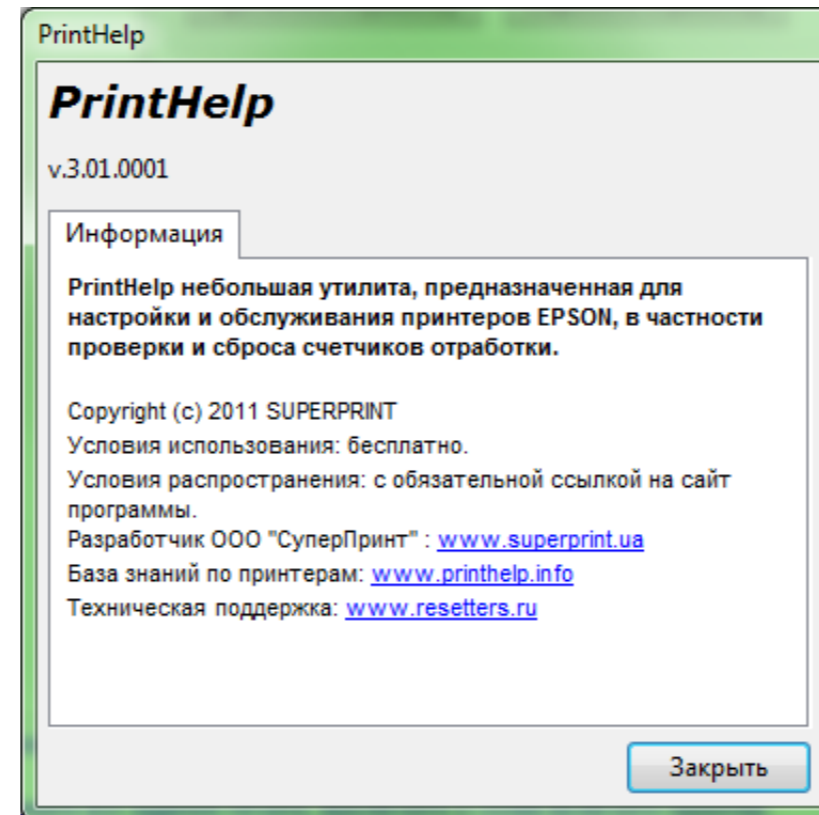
PrintHelp

PrintHelp

v.3.01.0001

Информация

PrintHelp небольшая утилита, предназначенная для настройки и обслуживания принтеров EPSON, в частности проверки и сброса счетчиков отработки.

Copyright (c) 2011 SUPERPRINT
Условия использования: бесплатно.
Условия распространения: с обязательной ссылкой на сайт программы.
Разработчик ООО "СуперПринт" : www.superprint.ua
База знаний по принтерам: www.printhelp.info
Техническая поддержка: www.resetters.ru

Закрыть